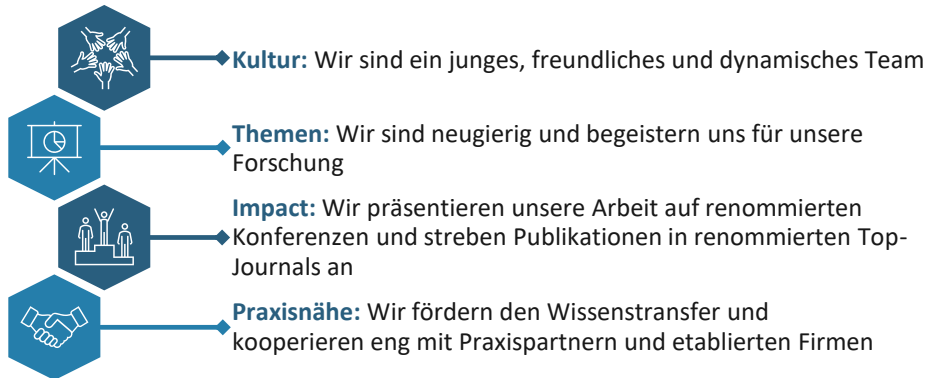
**Kultur:** Wir sind ein junges, freundliches und dynamisches Team

**Themen:** Wir sind neugierig und begeistern uns für unsere Forschung

**Impact:** Wir präsentieren unsere Arbeit auf renommierten Konferenzen und streben Publikationen in renommierten Top-Journals an

**Praxisnähe:** Wir fördern den Wissenstransfer und kooperieren eng mit Praxispartnern und etablierten Firmen